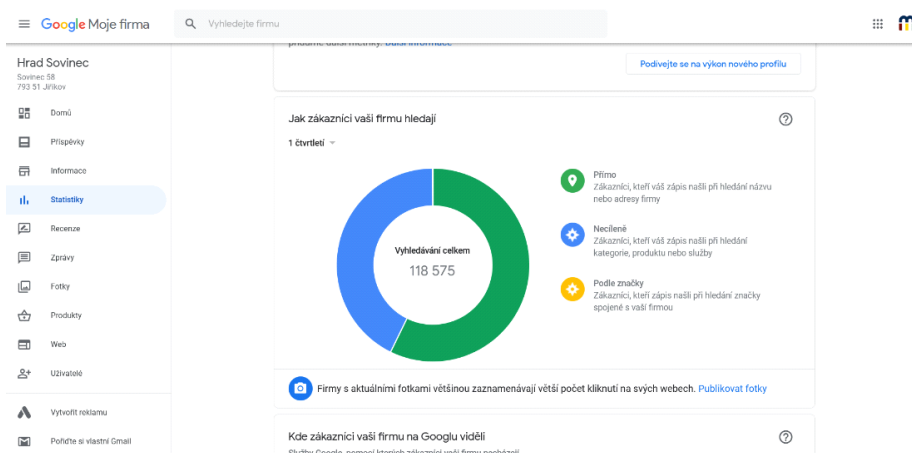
Google Moje firma

Vyhledejte firmu

Hrad Sovinec
Sovinec 58
793 51 Jiříkov

Domů
Příspěvky
Informace
Statistiky
Recenze
Zprávy
Fotky
Produkty
Web
Uživatelé
Vytvořit reklamu
Pořiďte si vlastní Gmail

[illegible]

Podívejte se na výkon nového profilu

Jak zákazníci vaši firmu hledají

1 čtvrtletí

Vyhledávání celkem
118 575

Přímo
Zákazníci, kteří váš zápis našli při hledání názvu nebo adresy firmy

Necílené
Zákazníci, kteří váš zápis našli při hledání kategorie, produktu nebo služby

Podle značky
Zákazníci, kteří váš zápis našli při hledání značky spojené s vaší firmou

Firmy s aktuálními fotkami většinou zaznamenávají větší počet kliknutí na svých webech. Publikovat fotky

Kde zákazníci vaši firmu na Googlu viděli

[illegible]